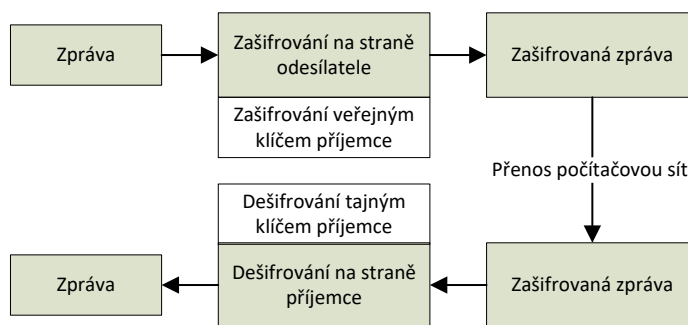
Zpráva

Zašifrování na straně odesílatele

Zašifrování veřejným klíčem příjemce

Zašifrovaná zpráva

Přenos počítačovou sít

Dešifrování tajným klíčem příjemce

Zpráva

Dešifrování na straně příjemce

Zašifrovaná zpráva